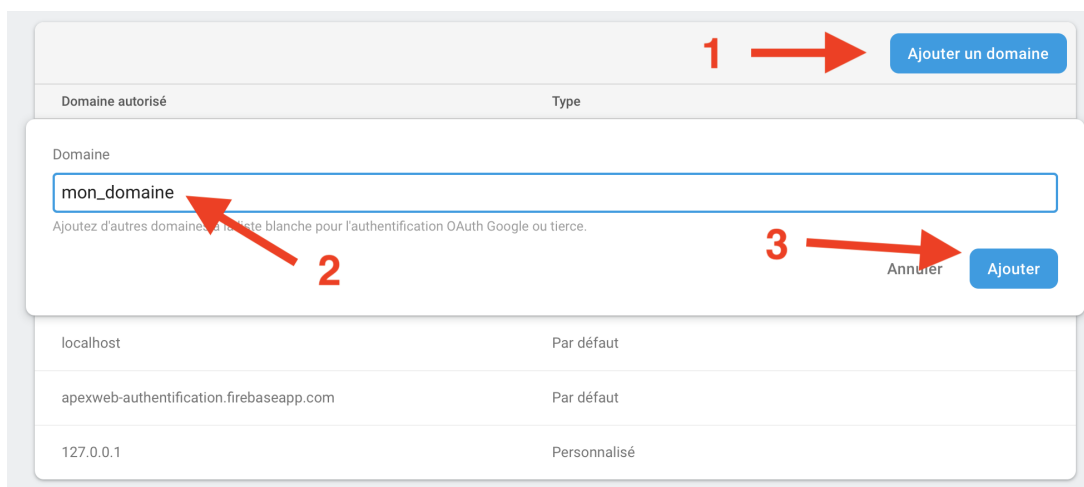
1

Ajouter un domaine

| Domaine autorisé | Type |
|---|---|

Domaine

mon_domaine

Ajoutez d'autres domaines à la liste blanche pour l'authentification OAuth Google ou tierce.

2

3

Annuler

Ajouter

| | |
|---|---|
| localhost | Par défaut |
| apexweb-authentification.firebaseapp.com | Par défaut |
| 127.0.0.1 | Personnalisé |